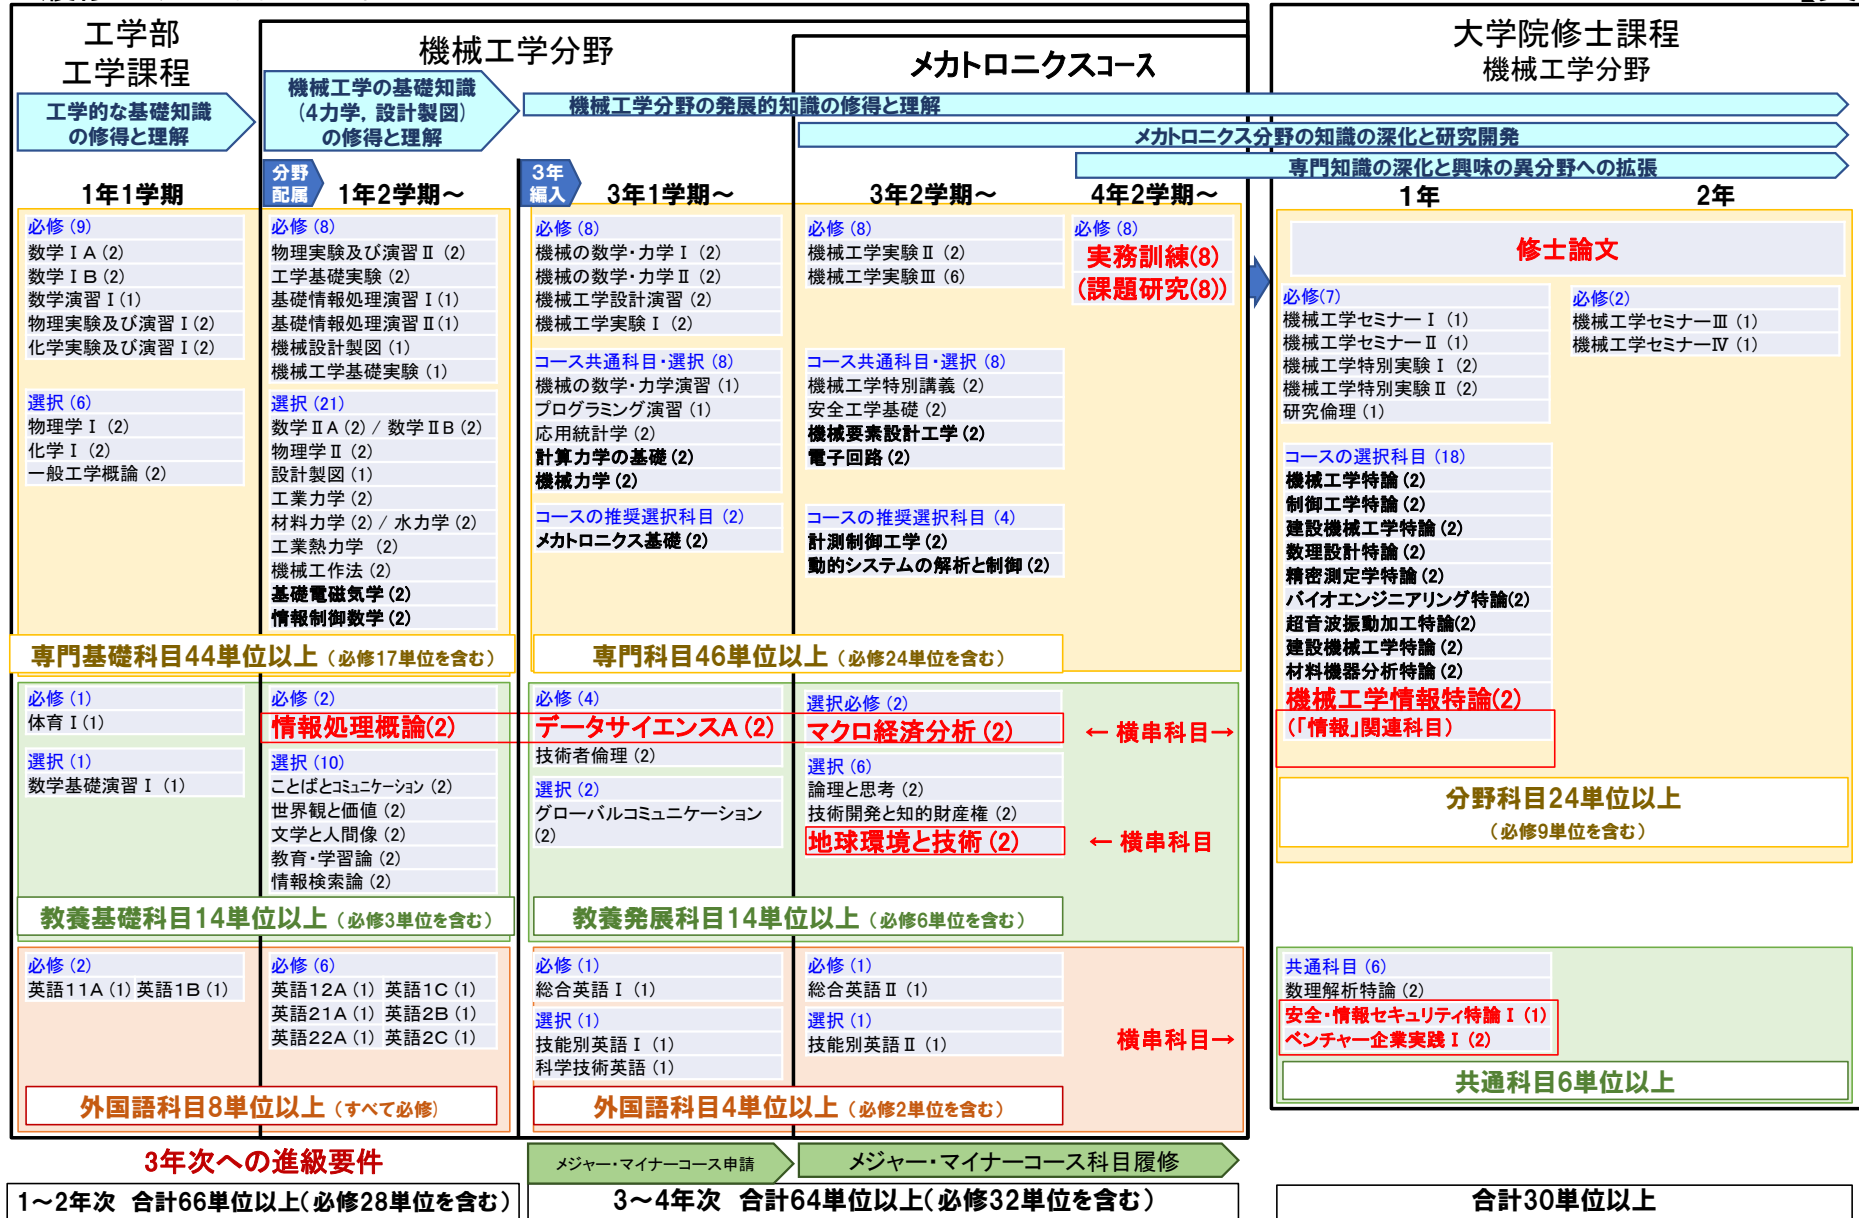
工学部
工学課程

工学的な基礎知識の修得と理解

機械工学分野

機械工学の基礎知識（4力学，設計製図）の修得と理解

メカトロニクスコース

大学院修士課程
機械工学分野

機械工学分野の発展的知識の修得と理解

メカトロニクス分野の知識の深化と研究開発

専門知識の深化と興味の異分野への拡張

1年1学期

分野配属

1年2学期～

3年編入

3年1学期～

3年2学期～

4年2学期～

1年

2年

必修（9）
数学ⅠA（2）
数学ⅠB（2）
数学演習Ⅰ（1）
物理実験及び演習Ⅰ（2）
化学実験及び演習Ⅰ（2）

選択（6）
物理学Ⅰ（2）
化学Ⅰ（2）
一般工学概論（2）

必修（8）
物理実験及び演習Ⅱ（2）
工学基礎実験（2）
基礎情報処理演習Ⅰ（1）
基礎情報処理演習Ⅱ（1）
機械設計製図（1）
機械工学基礎実験（1）

選択（21）
数学ⅡA（2）／数学ⅡB（2）
物理学Ⅱ（2）
設計製図（1）
工業力学（2）
材料力学（2）／水力学（2）
工業熱力学（2）
機械工作法（2）
基礎電磁気学（2）
情報制御数学（2）

必修（8）
機械の数学・力学Ⅰ（2）
機械の数学・力学Ⅱ（2）
機械工学設計演習（2）
機械工学実験Ⅰ（2）

コース共通科目・選択（8）
機械の数学・力学演習（1）
プログラミング演習（1）
応用統計学（2）
計算力学の基礎（2）
機械力学（2）

コースの推奨選択科目（2）
メカトロニクス基礎（2）

必修（8）
機械工学実験Ⅱ（2）
機械工学実験Ⅲ（6）

コース共通科目・選択（8）
機械工学特別講義（2）
安全工学基礎（2）
機械要素設計工学（2）
電子回路（2）

コースの推奨選択科目（4）
計測制御工学（2）
動的システムの解析と制御（2）

必修（8）
実務訓練(8)
(課題研究(8))

修士論文

必修(7)
機械工学セミナーⅠ（1）
機械工学セミナーⅡ（1）
機械工学特別実験Ⅰ（2）
機械工学特別実験Ⅱ（2）
研究倫理（1）

必修(2)
機械工学セミナーⅢ（1）
機械工学セミナーⅣ（1）

コースの選択科目（18）
機械工学特論（2）
制御工学特論（2）
建設機械工学特論（2）
数理設計特論（2）
精密測定学特論（2）
バイオエンジニアリング特論(2)
超音波振動加工特論(2)
建設機械工学特論（2）
材料機器分析特論（2）
機械工学情報特論(2)
(「情報」関連科目)

専門基礎科目44単位以上（必修17単位を含む）

専門科目46単位以上（必修24単位を含む）

分野科目24単位以上
（必修9単位を含む）

必修（1）
体育Ⅰ（1）

選択（1）
数学基礎演習Ⅰ（1）

必修（2）
情報処理概論(2)

選択（10）
ことばとｺﾐｭﾆｹｰｼｮﾝ（2）
世界観と価値（2）
文学と人間像（2）
教育・学習論（2）
情報検索論（2）

必修（4）
データサイエンスA（2）
技術者倫理（2）

選択（2）
グローバルコミュニケーション（2）

選択必修（2）
マクロ経済分析（2）

選択（6）
論理と思考（2）
技術開発と知的財産権（2）
地球環境と技術（2）

← 横串科目→

← 横串科目

教養基礎科目14単位以上（必修3単位を含む）

教養発展科目14単位以上（必修6単位を含む）

必修（2）
英語11A（1）英語1B（1）

必修（6）
英語12A（1） 英語1C（1）
英語21A（1） 英語2B（1）
英語22A（1） 英語2C（1）

必修（1）
総合英語Ⅰ（1）

選択（1）
技能別英語Ⅰ（1）
科学技術英語（1）

必修（1）
総合英語Ⅱ（1）

選択（1）
技能別英語Ⅱ（1）

横串科目→

共通科目（6）
数理解析特論（2）
安全・情報セキュリティ特論Ⅰ（1）
ベンチャー企業実践Ⅰ（2）

外国語科目8単位以上（すべて必修）

外国語科目4単位以上（必修2単位を含む）

共通科目6単位以上

3年次への進級要件

メジャー・マイナーコース申請

メジャー・マイナーコース科目履修

1～2年次 合計66単位以上(必修28単位を含む)

3～4年次 合計64単位以上(必修32単位を含む)

合計30単位以上